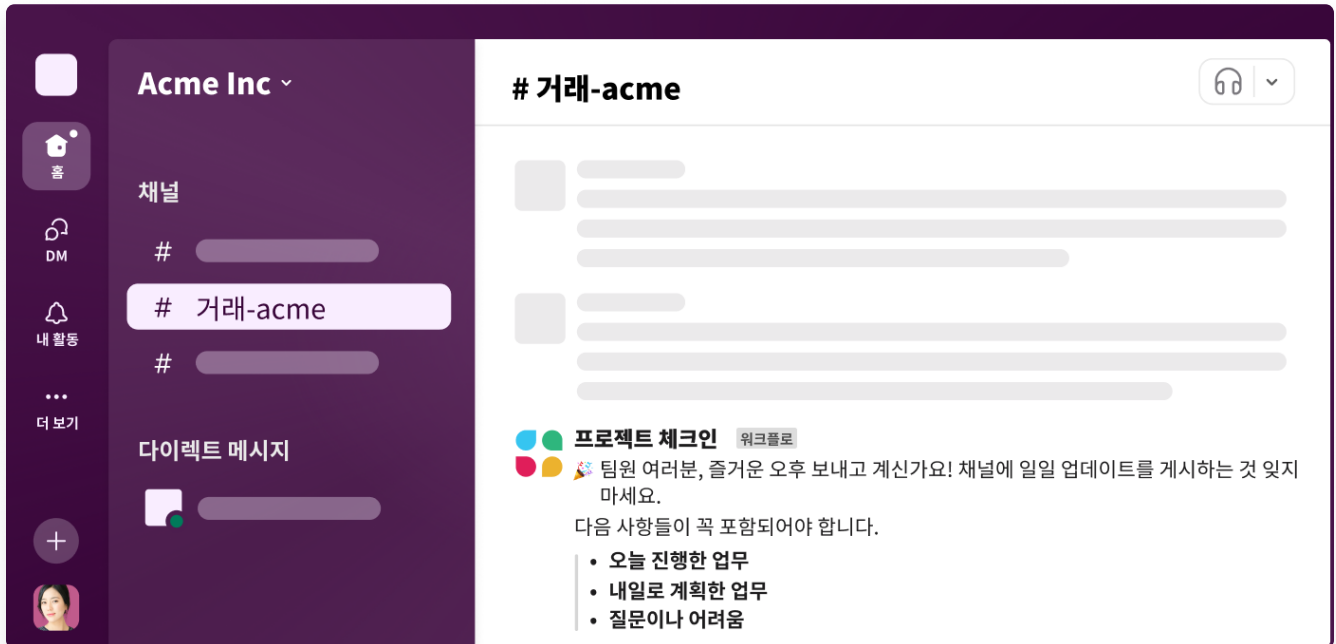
홈

DM

내 활동

더 보기

Acme Inc

채널

#

# 거래-acme

#

다이렉트 메시지

# 거래-acme

프로젝트 체크인 워크플로

🎉 팀원 여러분, 즐거운 오후 보내고 계신가요! 채널에 일일 업데이트를 게시하는 것 잊지 마세요.

다음 사항들이 꼭 포함되어야 합니다.

- **오늘 진행한 업무**
- **내일로 계획한 업무**
- **질문이나 어려움**